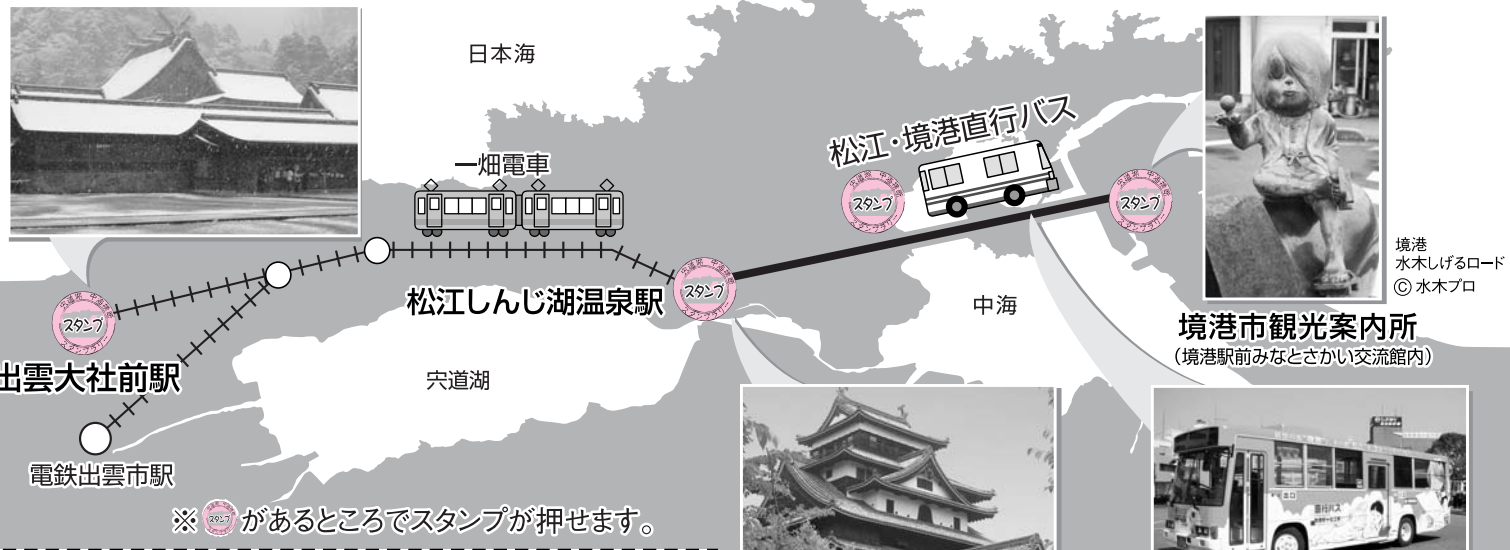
日本海

松江・境港直行バス

一畑電車

スタンプ

スタンプ

スタンプ

スタンプ

境港
水木しげるロード
© 水木プロ

松江しんじ湖温泉駅

中海

境港市観光案内所
(境港駅前みなとさかい交流館内)

出雲大社前駅

宍道湖

電鉄出雲市駅

※ スタンプ があるところでスタンプが押せます。

直行バス